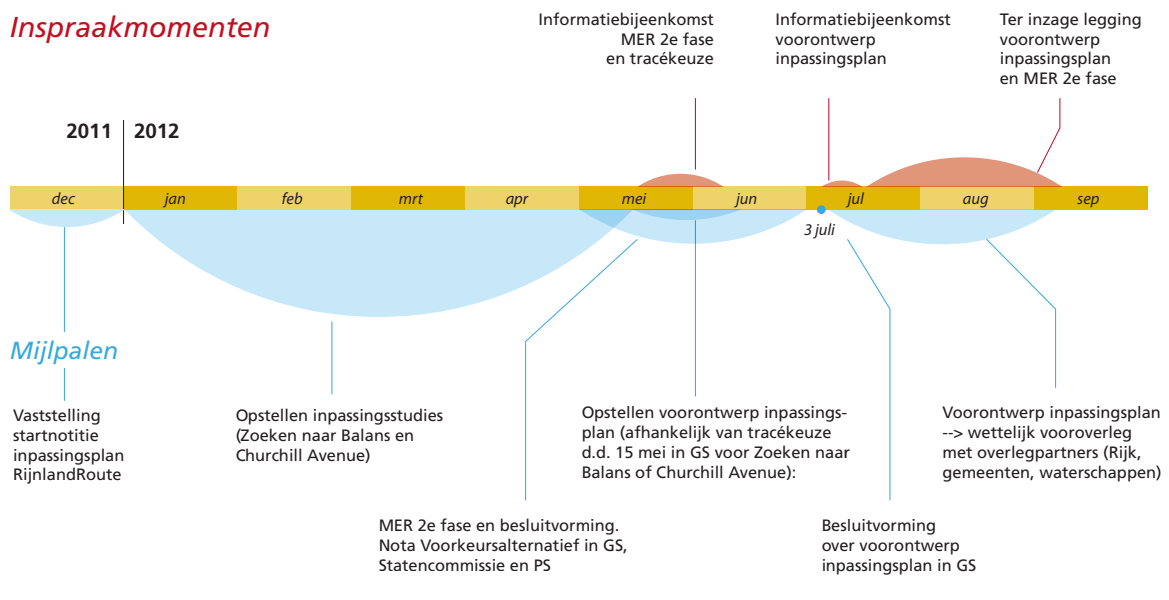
Inspraakmomenten

Informatiebijeenkomst MER 2e fase en tracékeuze

Informatiebijeenkomst voorontwerp inpassingsplan

Ter inzage legging voorontwerp inpassingsplan en MER 2e fase

2011

2012

dec

jan

feb

mrt

apr

mei

jun

jul

aug

sep

3 juli

Mijlpalen

Vaststelling startnotitie inpassingsplan RijnlandRoute

Opstellen inpassingsstudies (Zoeken naar Balans en Churchill Avenue)

Opstellen voorontwerp inpassingsplan (afhankelijk van tracékeuze d.d. 15 mei in GS voor Zoeken naar Balans of Churchill Avenue):

Voorontwerp inpassingsplan --> wettelijk vooroverleg met overlegpartners (Rijk, gemeenten, waterschappen)

MER 2e fase en besluitvorming. Nota Voorkeursalternatief in GS, Statencommissie en PS

Besluitvorming over voorontwerp inpassingsplan in GS